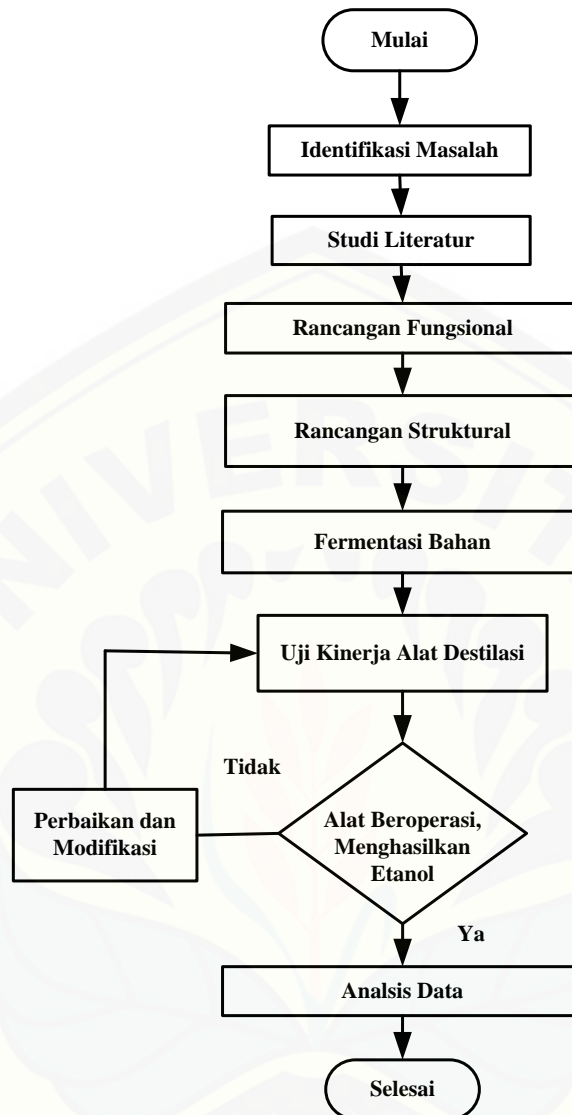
Mulai

Identifikasi Masalah

Studi Literatur

Rancangan Fungsional

Rancangan Struktural

Fermentasi Bahan

Uji Kinerja Alat Destilasi

Tidak

Perbaikan dan Modifikasi

Alat Beroperasi, Menghasilkan Etanol

Ya

Analsis Data

Selesai